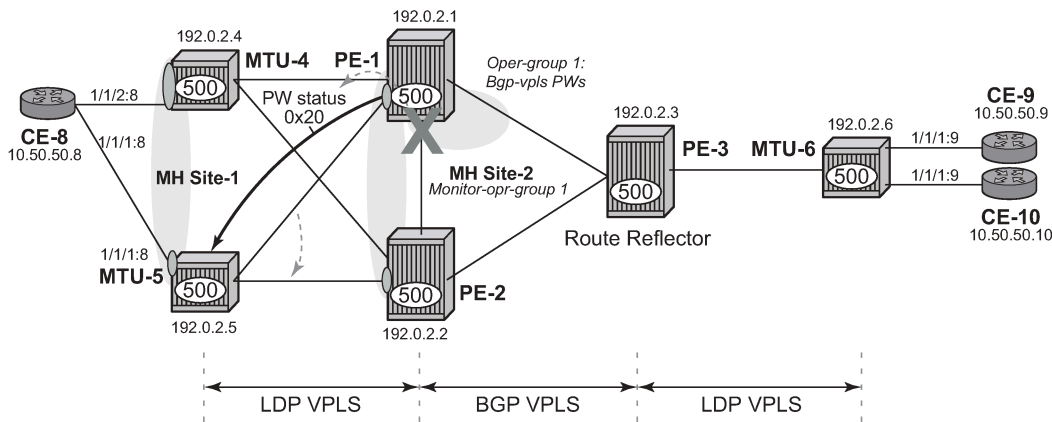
192.0.2.4
MTU-4
192.0.2.1
PE-1
Oper-group 1:
Bgp-vpls PWs
500
500
1/1/2:8
PW status
0x20
CE-8
10.50.50.8
1/1/1:8
MH Site-1
MH Site-2
Monitor-opr-group 1
192.0.2.3
PE-3
500
Route Reflector
192.0.2.6
MTU-6
500
1/1/1:9
1/1/1:9
CE-9
10.50.50.9
CE-10
10.50.50.10
1/1/1:8
MTU-5
500
192.0.2.5
500
PE-2
192.0.2.2
LDP VPLS
BGP VPLS
LDP VPLS